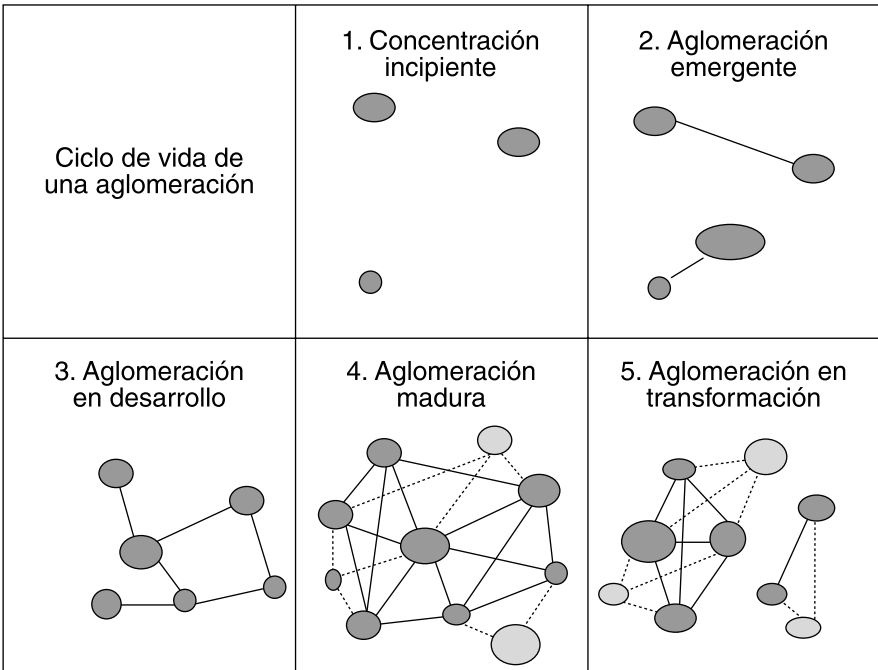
| Ciclo de vida de una aglomeración | 1. Concentración incipiente | 2. Aglomeración emergente |
|---|---|---|
| 3. Aglomeración en desarrollo | 4. Aglomeración madura | 5. Aglomeración en transformación |